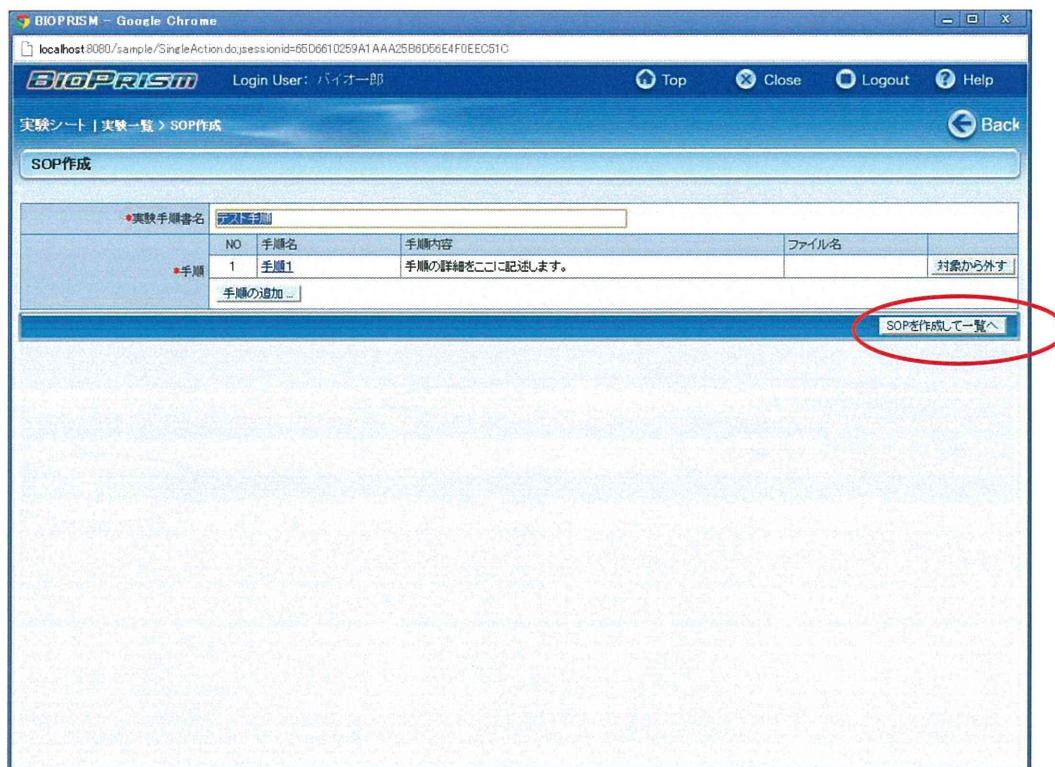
BIOPRISM – Google Chrome

localhost:8080/sample/SingleAction.do;jsessionid=65D6610259A1AAA25B6D56E4F0EEC51C

BIOPRISM Login User: バイオー郎 Top Close Logout Help

実験シート | 実験一覧 > SOP作成 Back

SOP作成

| | | | | | |
|---|---|---|---|---|---|
| •実験手順書名 | テスト手順 | | | | |
| •手順 | NO | 手順名 | 手順内容 | ファイル名 | |
| | 1 | 手順1 | 手順の詳細をここに記述します。 | | 対象から外す |
| | 手順の追加... | | | | |

SOPを作成して一覧へ